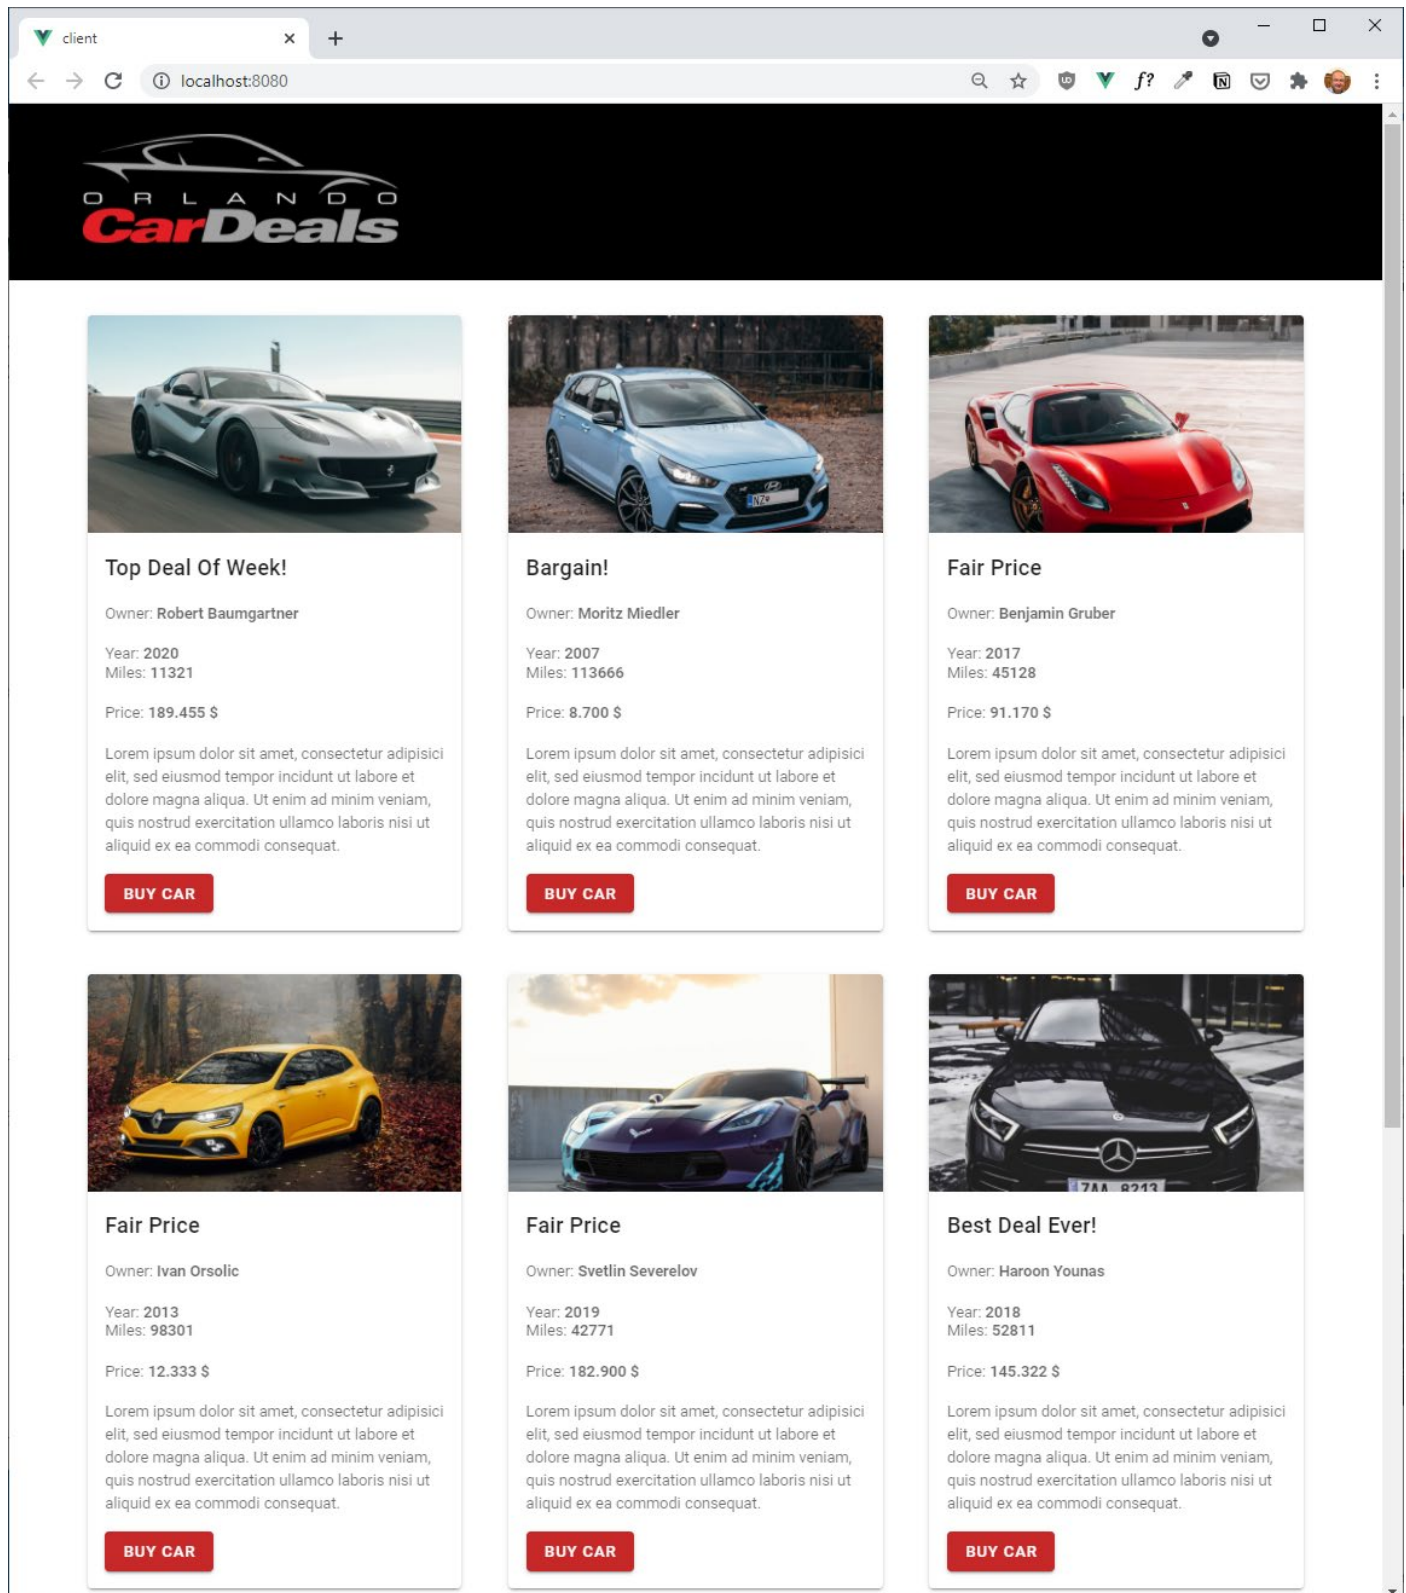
client

localhost:8080

ORLANDO
CarDeals

Top Deal Of Week!

Owner: Robert Baumgartner

Year: 2020
Miles: 11321

Price: 189.455 $

Lorem ipsum dolor sit amet, consectetur adipisici elit, sed eiusmod tempor incidunt ut labore et dolore magna aliqua. Ut enim ad minim veniam, quis nostrud exercitation ullamco laboris nisi ut aliquid ex ea commodi consequat.

BUY CAR

Bargain!

Owner: Moritz Miedler

Year: 2007
Miles: 113666

Price: 8.700 $

Lorem ipsum dolor sit amet, consectetur adipisici elit, sed eiusmod tempor incidunt ut labore et dolore magna aliqua. Ut enim ad minim veniam, quis nostrud exercitation ullamco laboris nisi ut aliquid ex ea commodi consequat.

BUY CAR

Fair Price

Owner: Benjamin Gruber

Year: 2017
Miles: 45128

Price: 91.170 $

Lorem ipsum dolor sit amet, consectetur adipisici elit, sed eiusmod tempor incidunt ut labore et dolore magna aliqua. Ut enim ad minim veniam, quis nostrud exercitation ullamco laboris nisi ut aliquid ex ea commodi consequat.

BUY CAR

Fair Price

Owner: Ivan Orsolic

Year: 2013
Miles: 98301

Price: 12.333 $

Lorem ipsum dolor sit amet, consectetur adipisici elit, sed eiusmod tempor incidunt ut labore et dolore magna aliqua. Ut enim ad minim veniam, quis nostrud exercitation ullamco laboris nisi ut aliquid ex ea commodi consequat.

BUY CAR

Fair Price

Owner: Svetlin Severelov

Year: 2019
Miles: 42771

Price: 182.900 $

Lorem ipsum dolor sit amet, consectetur adipisici elit, sed eiusmod tempor incidunt ut labore et dolore magna aliqua. Ut enim ad minim veniam, quis nostrud exercitation ullamco laboris nisi ut aliquid ex ea commodi consequat.

BUY CAR

Best Deal Ever!

Owner: Haroon Younas

Year: 2018
Miles: 52811

Price: 145.322 $

Lorem ipsum dolor sit amet, consectetur adipisici elit, sed eiusmod tempor incidunt ut labore et dolore magna aliqua. Ut enim ad minim veniam, quis nostrud exercitation ullamco laboris nisi ut aliquid ex ea commodi consequat.

BUY CAR